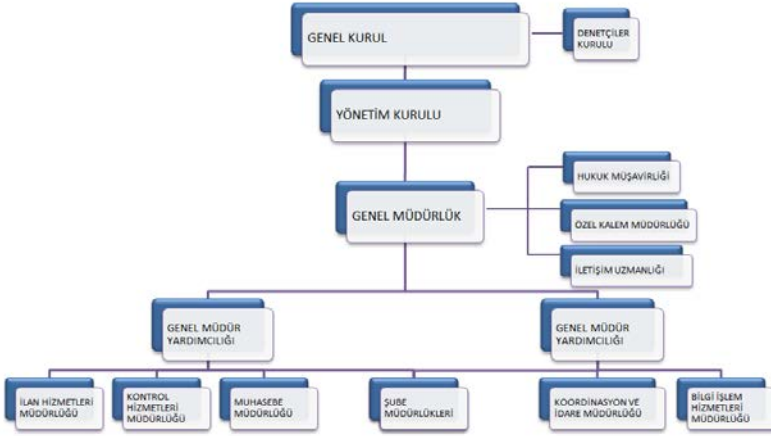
GENEL KURUL

DENETÇİLER KURULU

YÖNETİM KURULU

GENEL MÜDÜRLÜK

HUKUK MÜŞAVİRLİĞİ

ÖZEL KALEM MÜDÜRLÜĞÜ

İLETİŞİM UZMANLIĞI

GENEL MÜDÜR YARDIMCILIĞI

GENEL MÜDÜR YARDIMCILIĞI

İLAN HİZMETLERİ MÜDÜRLÜĞÜ

KONTROL HİZMETLERİ MÜDÜRLÜĞÜ

MUHASEBE MÜDÜRLÜĞÜ

ŞUBE MÜDÜRLÜKLERİ

KOORDİNASYON VE İDARE MÜDÜRLÜĞÜ

BİLGİ İŞLEM HİZMETLERİ MÜDÜRLÜĞÜ